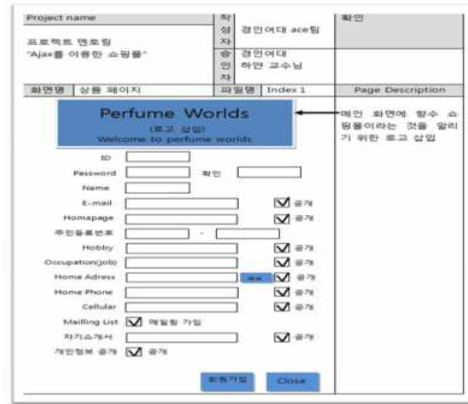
Project name

프로젝트 멘토링
"Ajax를 이용한 쇼핑몰"

작성자 경안여대 ace팀

승인자 경안여대 하얀 교수님

확인

화면명 상품 페이지

파일명 Index 1

Page Description

Perfume Worlds
(로고 삽입)
Welcome to perfume worlds

메인 화면에 향수 쇼핑몰이라는 것을 알리기 위한 로고 삽입

ID

Password 확인

Name

E-mail ☑ 공개

Homepage ☑ 공개

주민등록번호 -

Hobby ☑ 공개

Occupation(job) ☑ 공개

Home Adress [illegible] ☑ 공개

Home Phone ☑ 공개

Cellular ☑ 공개

Mailling List ☑ 메일링 가입

자기소개서 ☑ 공개

개인정보 공개 ☑ 공개

회원가입 Close